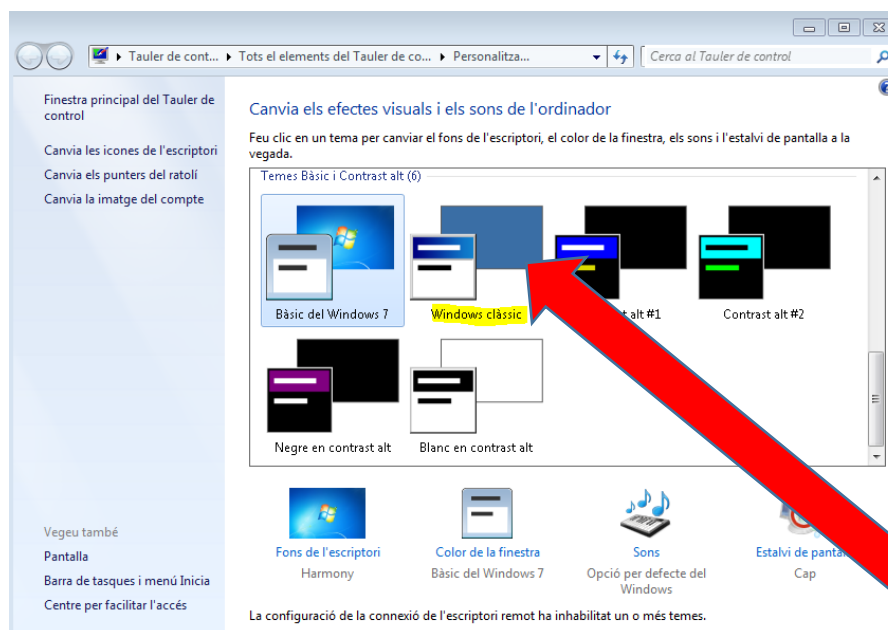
Tauler de cont... ▸ Tots els elements del Tauler de co... ▸ Personalitza...

Cerca al Tauler de control

Finestra principal del Tauler de control

Canvia les icones de l'escriptori

Canvia els punters del ratolí

Canvia la imatge del compte

Canvia els efectes visuals i els sons de l'ordinador

Feu clic en un tema per canviar el fons de l'escriptori, el color de la finestra, els sons i l'estalvi de pantalla a la vegada.

Temes Bàsic i Contrast alt (6)

Bàsic del Windows 7

Windows clàssic

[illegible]t alt #1

Contrast alt #2

Negre en contrast alt

Blanc en contrast alt

Vegeu també

Pantalla

Barra de tasques i menú Inicia

Centre per facilitar l'accés

Fons de l'escriptori
Harmony

Color de la finestra
Bàsic del Windows 7

Sons
Opció per defecte del Windows

Estalvi de panta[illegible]
Cap

La configuració de la connexió de l'escriptori remot ha inhabilitat un o més temes.